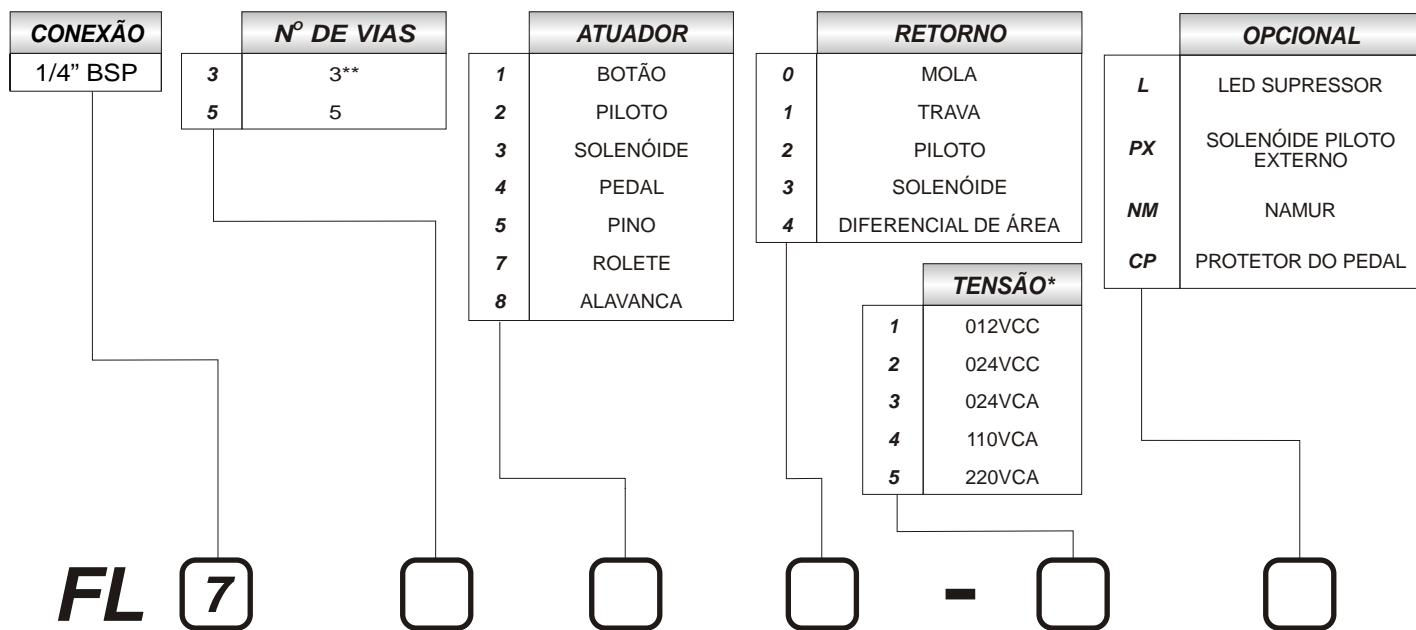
| CONEXÃO |
|---|
| 1/4" BSP |

| | N° DE VIAS |
|---|---|
| 3 | 3** |
| 5 | 5 |

| | ATUADOR |
|---|---|
| 1 | BOTÃO |
| 2 | PILOTO |
| 3 | SOLENÓIDE |
| 4 | PEDAL |
| 5 | PINO |
| 7 | ROLETE |
| 8 | ALAVANCA |

| | RETORNO |
|---|---|
| 0 | MOLA |
| 1 | TRAVA |
| 2 | PILOTO |
| 3 | SOLENÓIDE |
| 4 | DIFERENCIAL DE ÁREA |

| | TENSÃO* |
|---|---|
| 1 | 012VCC |
| 2 | 024VCC |
| 3 | 024VCA |
| 4 | 110VCA |
| 5 | 220VCA |

| | OPCIONAL |
|---|---|
| L | LED SUPRESSOR |
| PX | SOLENÓIDE PILOTO EXTERNO |
| NM | NAMUR |
| CP | PROTETOR DO PEDAL |

FL 7 -